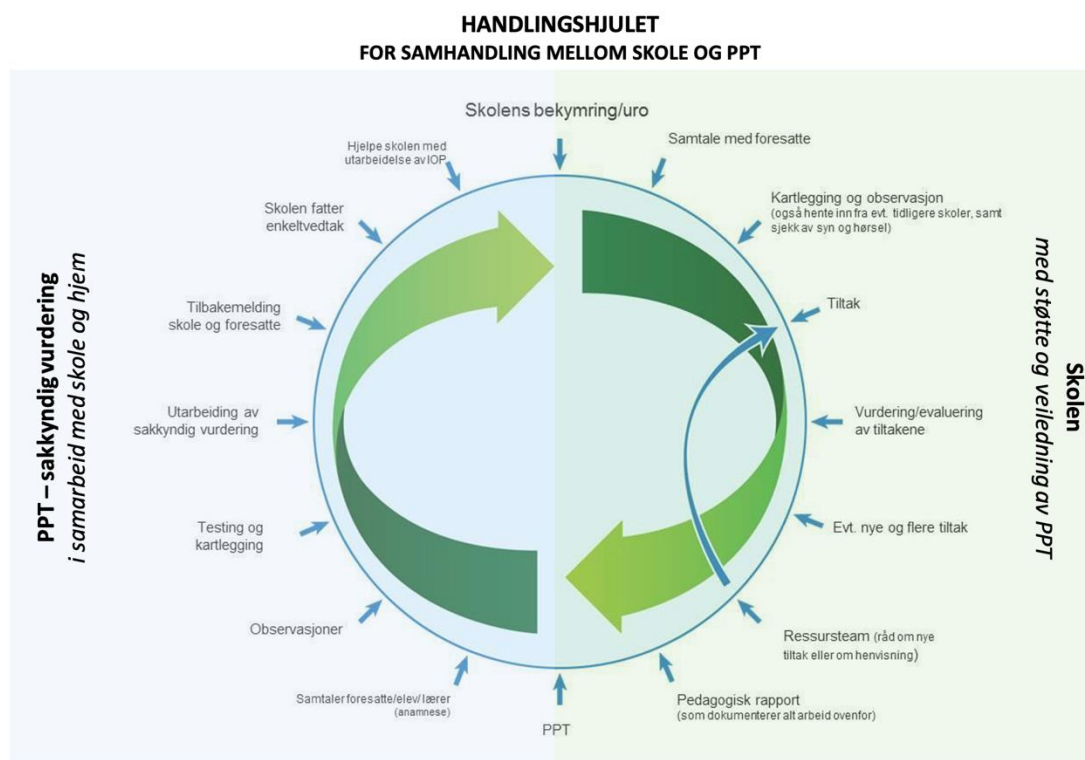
HANDLINGSHJULET
FOR SAMHANDLING MELLOM SKOLE OG PPT

Skolens bekymring/uro

Samtale med foresatte

Kartlegging og observasjon
(også hente inn fra evt. tidligere skoler, samt sjekk av syn og hørsel)

Tiltak

Vurdering/evaluering av tiltakene

Evt. nye og flere tiltak

Ressursteam (råd om nye tiltak eller om henvisning)

Pedagogisk rapport
(som dokumenterer alt arbeid ovenfor)

PPT

Samtaler foresatte/elev/ lærer
(anamnese)

Observasjoner

Testing og kartlegging

Utarbeiding av sakkyndig vurdering

Tilbakemelding skole og foresatte

Skolen fatter enkeltvedtak

Hjelpe skolen med utarbeidelse av IOP

PPT – sakkyndig vurdering
i samarbeid med skole og hjem

Skolen
med støtte og veiledning av PPT